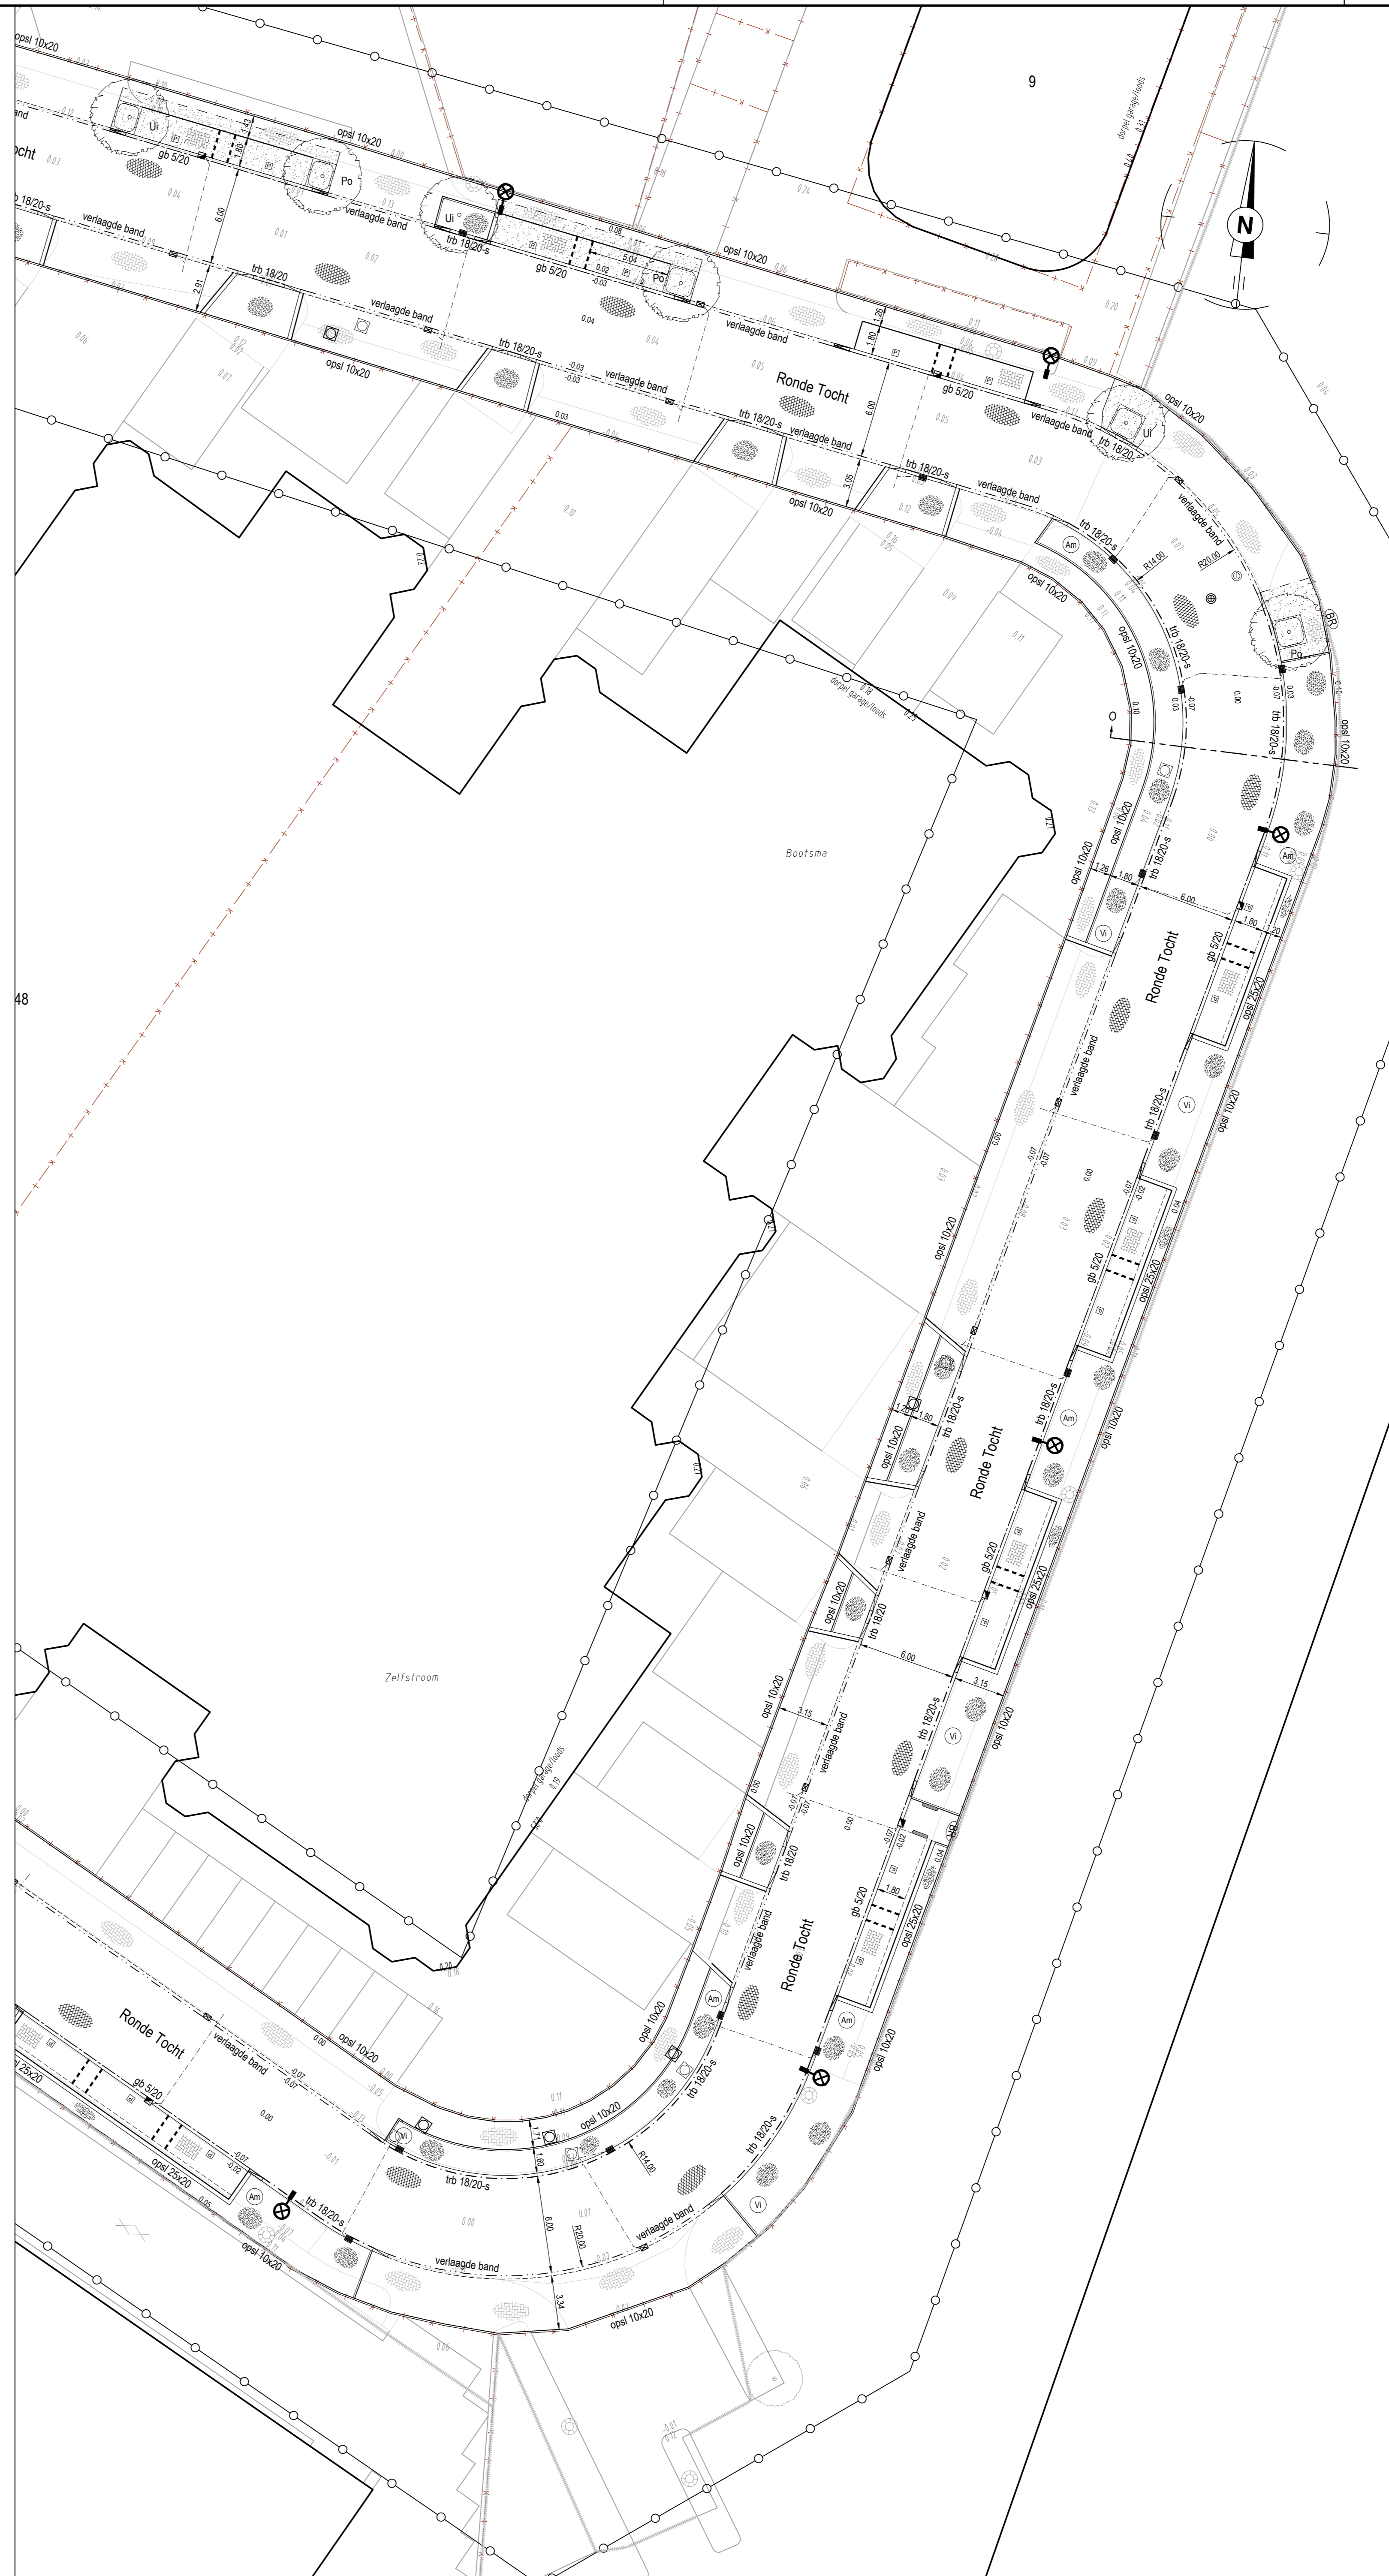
opsl 10x20
Ui
Po
gb 5/20
opsl 10x20
verlaagde band
trb 18/20-s
Ui
gb 5/20
Po
opsl 10x20
trb 18/20
verlaagde band
trb 18/20-s
opsl 10x20
verlaagde band
9
N
Ronde Tocht
verlaagde band
gb 5/20
trb 18/20-s
verlaagde band
trb 18/20-s
verlaagde band
opsl 10x20
verlaagde band
opsl 10x20
Ui
trb 18/20
trb 18/20-s
R14.00
R20.00
verlaagde band
Am
opsl 10x20
opsl 10x20
trb 18/20-s
BR
Po
trb 18/20-s
opsl 10x20
Bootsma
opsl 10x20
opsl 10x20
trb 18/20-s
Vi
Am
Ronde Tocht
gb 5/20
opsl 25x20
48
verlaagde band
trb 18/20-s
Vi
opsl 10x20
opsl 10x20
gb 5/20
opsl 25x20
trb 18/20-s
opsl 10x20
Am
Ronde Tocht
verlaagde band
opsl 10x20
gb 5/20
opsl 25x20
opsl 10x20
trb 18/20
Zelfstroom
opsl 10x20
verlaagde band
trb 18/20-s
Vi
opsl 10x20
opsl 10x20
trb 18/20
verlaagde band
Ronde Tocht
gb 5/20
opsl 25x20
Am
opsl 10x20
Ronde Tocht
verlaagde band
gb 5/20
opsl 25x20
opsl 10x20
trb 18/20-s
opsl 10x20
trb 18/20-s
Am
trb 18/20-s
trb 18/20-s
R14.00
R20.00
verlaagde band
Vi
opsl 10x20
verlaagde band
opsl 10x20